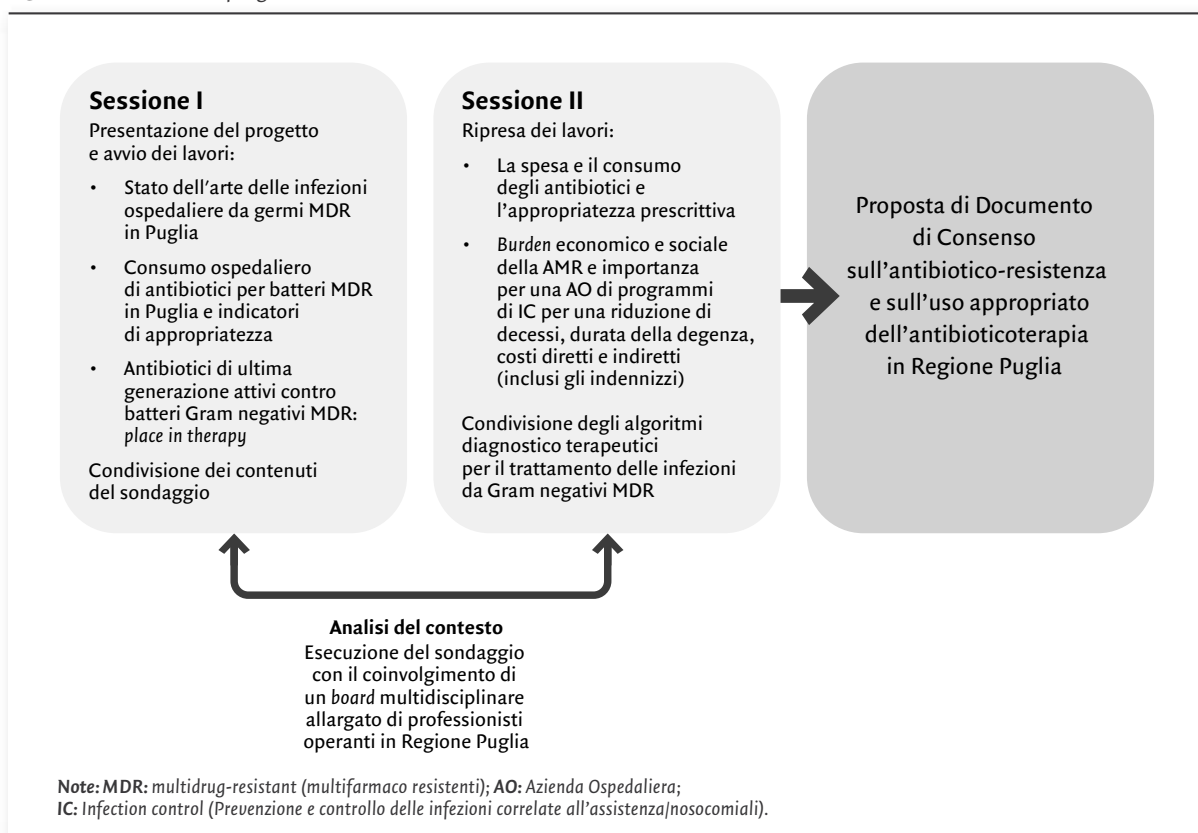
Sessione I
Presentazione del progetto e avvio dei lavori:

• Stato dell'arte delle infezioni ospedaliere da germi MDR in Puglia
• Consumo ospedaliero di antibiotici per batteri MDR in Puglia e indicatori di appropriatezza
• Antibiotici di ultima generazione attivi contro batteri Gram negativi MDR: place in therapy

Condivisione dei contenuti del sondaggio

Sessione II
Ripresa dei lavori:

• La spesa e il consumo degli antibiotici e l'appropriatezza prescrittiva
• Burden economico e sociale della AMR e importanza per una AO di programmi di IC per una riduzione di decessi, durata della degenza, costi diretti e indiretti (inclusi gli indennizzi)

Condivisione degli algoritmi diagnostico terapeutici per il trattamento delle infezioni da Gram negativi MDR

Proposta di Documento di Consenso sull'antibiotico-resistenza e sull'uso appropriato dell'antibioticoterapia in Regione Puglia

Analisi del contesto
Esecuzione del sondaggio con il coinvolgimento di un board multidisciplinare allargato di professionisti operanti in Regione Puglia

Note: MDR: multidrug-resistant (multifarmaco resistenti); AO: Azienda Ospedaliera;
IC: Infection control (Prevenzione e controllo delle infezioni correlate all'assistenza/nosocomiali).